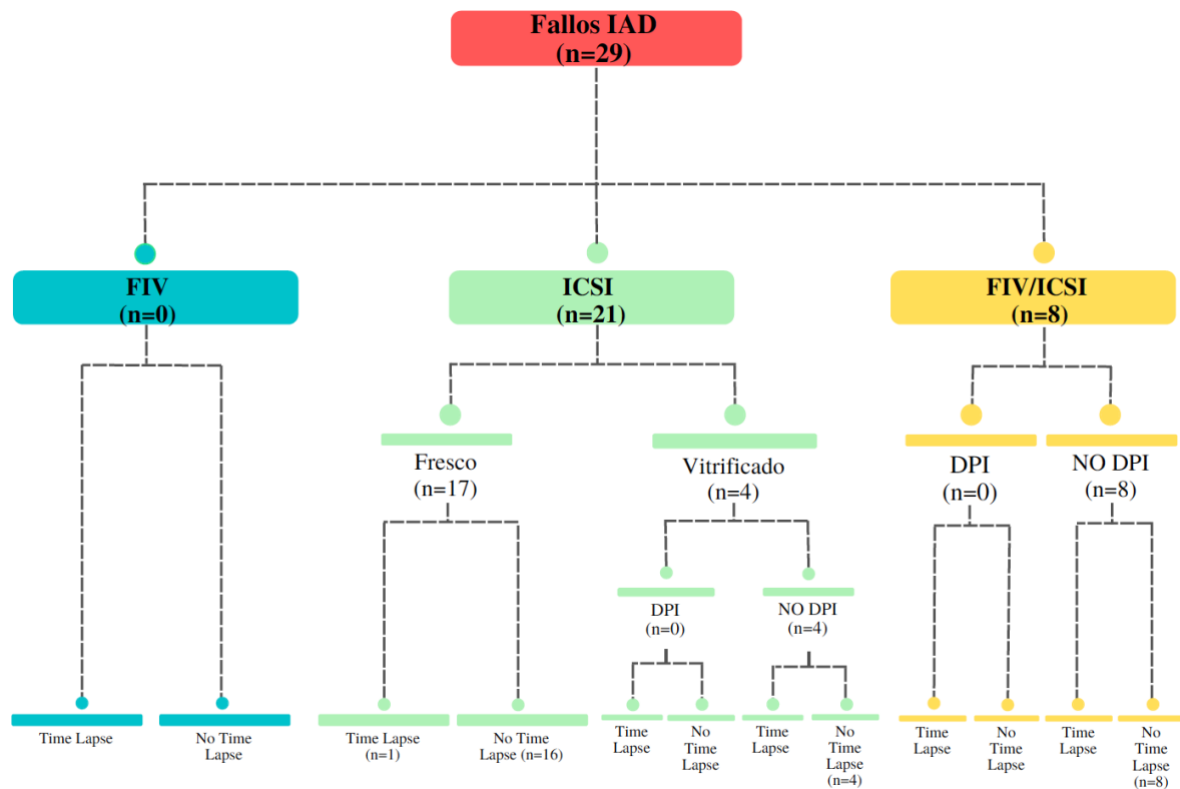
Fallos IAD
(n=29)

FIV
(n=0)

ICSI
(n=21)

FIV/ICSI
(n=8)

Fresco
(n=17)

Vitrificado
(n=4)

DPI
(n=0)

NO DPI
(n=8)

DPI
(n=0)

NO DPI
(n=4)

Time Lapse

No Time Lapse

Time Lapse
(n=1)

No Time Lapse (n=16)

Time Lapse

No Time Lapse

Time Lapse

No Time Lapse
(n=4)

Time Lapse

No Time Lapse

Time Lapse

No Time Lapse
(n=8)